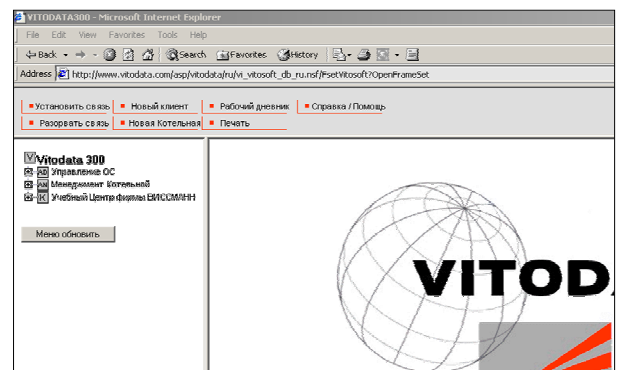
VITODATA300 - Microsoft Internet Explorer

File Edit View Favorites Tools Help

Back Search Favorites History

Address http://www.vitodata.com/asp/vitodata/ru/vi_vitosoft_db_ru.nsf/FsetVitosoft?OpenFrameSet

Установить связь | Новый клиент | Рабочий дневник | Справка / Помощь
Разорвать связь | Новая Котельная | Печать

V Vitodata 300
AO Управление ОС
AM Менеджмент Котельной
K Учебный Центр фирмы ВИССМАНН

Меню обновить

VITODA